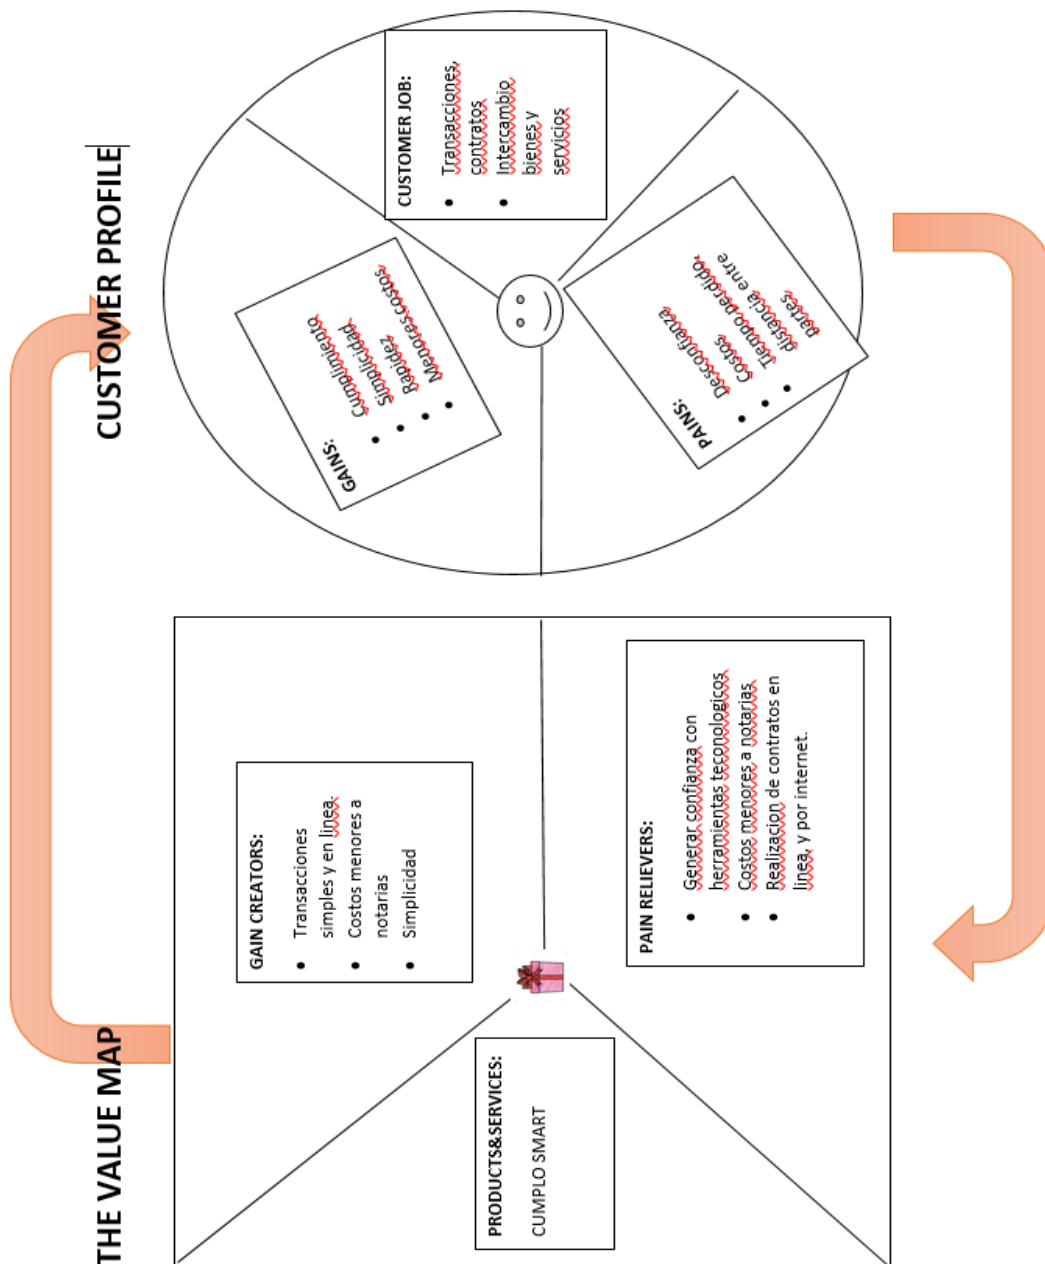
CUSTOMER PROFILE

CUSTOMER JOB:
- Transacciones, contratos
- Intercambio bienes y servicios

GAINS:
- Cumplimiento
- Simplicidad
- Rapidez
- Menores costos

PAINS:
- Desconfianza
- Costos
- Tiempo perdido, distancia entre partes

THE VALUE MAP

GAIN CREATORS:
- Transacciones simples y en linea.
- Costos menores a notarias
- Simplicidad

PAIN RELIEVERS:
- Generar confianza con herramientas tecnologicos
- Costos menores a notarias
- Realizacion de contratos en linea, y por internet.

PRODUCTS&SERVICES:
CUMPLO SMART